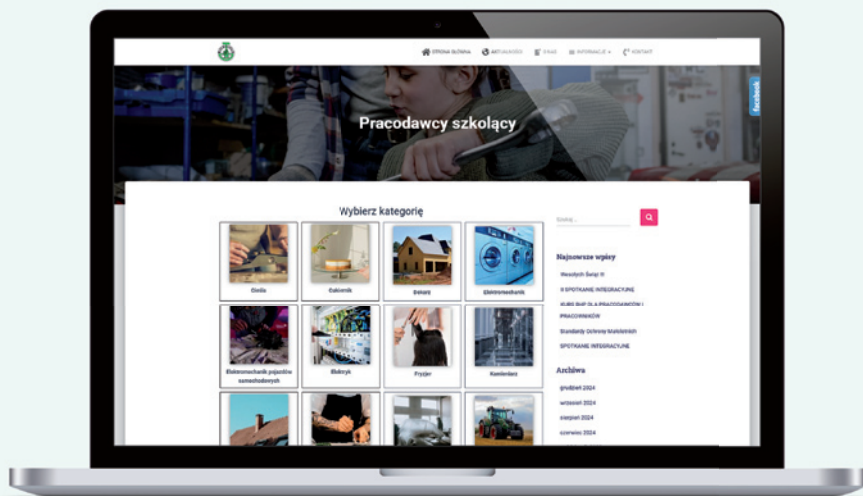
STRONA GŁÓWNA AKTUALNOŚCI STAŻ INFORMACJE KONTAKT

facebook

Pracodawcy szkolący

Wybierz kategorię

Cieśla

Cukiernik

Dekarz

Elektromechanik

Elektromechanik pojazdów samochodowych

Elektryk

Fryzjer

Kamieniarz

Szukaj...

Najnowsze wpisy

Wesołych Świąt !!!

II SPOTKANIE INTEGRACYJNE

KURS BHP DLA PRACODAWCÓW I PRACOWNIKÓW

Standardy Ochrony Małoletnich

SPOTKANIE INTEGRACYJNE

Archiwa

grudzień 2024

wrzesień 2024

sierpień 2024

czerwiec 2024